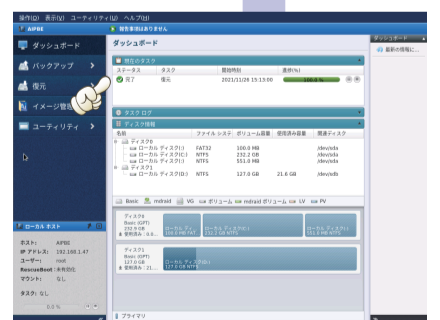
操作(O) 表示(V) ユーティリティ(U) ヘルプ(H)

AIPBE

警告事項はありません

ダッシュボード

ダッシュボード

バックアップ

復元

イメージ管理

ユーティリティ

現在のタスク

| ステータス | タスク | 開始時刻 | 進捗(%) |
|---|---|---|---|
| 完了 | 復元 | 2021/11/26 15:13:00 | 100.0 % |

タスク ログ

ディスク情報

| 名前 | ファイル システム | ボリューム容量 | 使用済み容量 | 関連ディスク |
|---|---|---|---|---|
| ディスク0 | | | | |
| ローカル ディスク(\) | FAT32 | 100.0 MB | | /dev/sda |
| ローカル ディスク(C:) | NTFS | 232.2 GB | | /dev/sda |
| ローカル ディスク(\) | NTFS | 551.0 MB | | /dev/sda |
| ディスク1 | | | | |
| ローカル ディスク(D:) | NTFS | 127.0 GB | 21.6 GB | /dev/sdb |

Basic mdraid VG ボリューム mdraid ボリューム LV PV

ディスク0
Basic (GPT)
232.9 GB
使用済み : 0...
ローカル ディスク(\)
100.0 MB FAT
ローカル ディスク(C:)
232.2 GB NTFS
ローカル ディスク(\)
551.0 MB NTFS

ディスク1
Basic (GPT)
127.0 GB
使用済み : 21...
ローカル ディスク(D:)
127.0 GB NTFS

ローカル ホスト
ホスト: AIPBE
IP アドレス: 192.168.1.47
ユーザー: root
RescueBoot: 未有効化
マウント: なし
タスク: なし
0.0 %

プライマリ

ダッシュボード
最新の情報に...